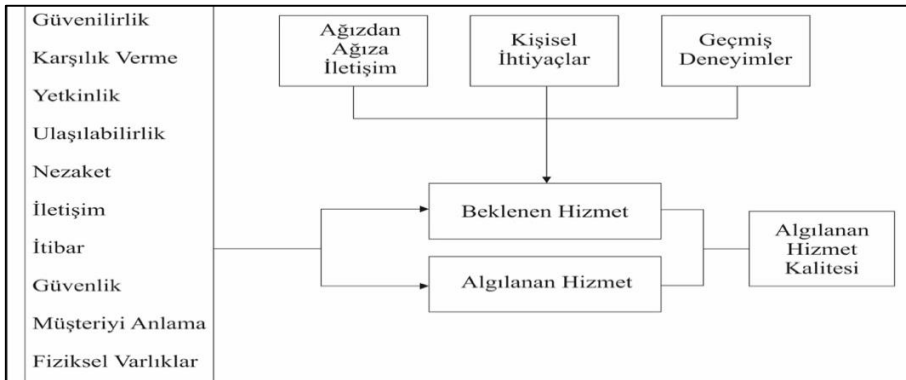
Güvenilirlik

Karşılık Verme

Yetkinlik

Ulaşılabilirlik

Nezaket

İletişim

İtibar

Güvenlik

Müşteriyi Anlama

Fiziksel Varlıklar

Ağızdan Ağıza İletişim

Kişisel İhtiyaçlar

Geçmiş Deneyimler

Beklenen Hizmet

Algılanan Hizmet

Algılanan Hizmet Kalitesi